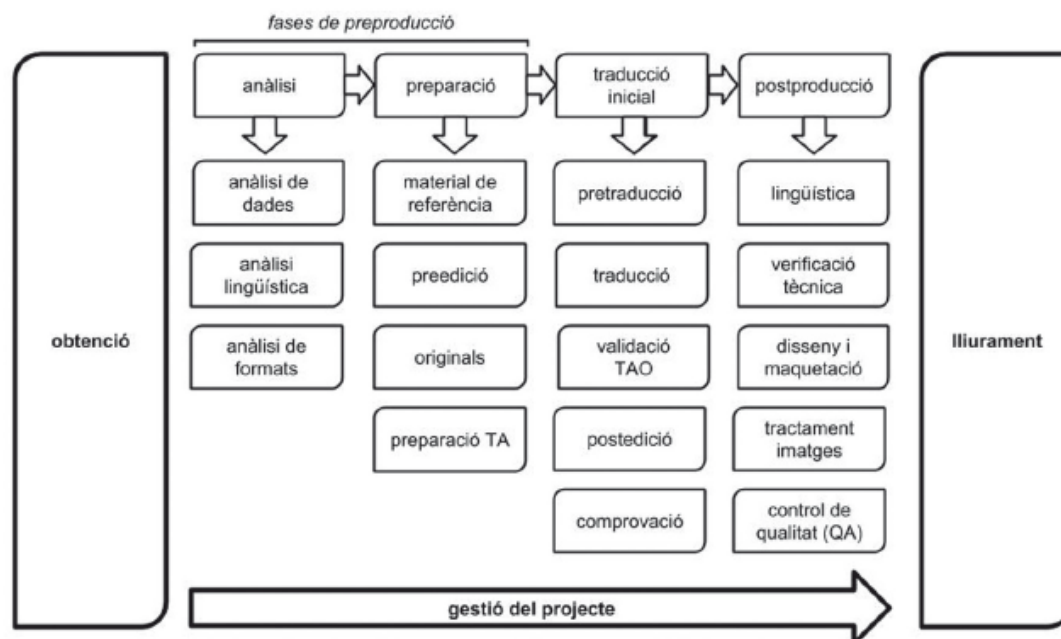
fases de preproducció

obtenció

anàlisi

anàlisi de dades

anàlisi lingüística

anàlisi de formats

preparació

material de referència

preedició

originals

preparació TA

traducció inicial

pretraducció

traducció

validació TAO

postedició

comprovació

postproducció

lingüística

verificació tècnica

disseny i maquetació

tractament imatges

control de qualitat (QA)

lliurament

gestió del projecte